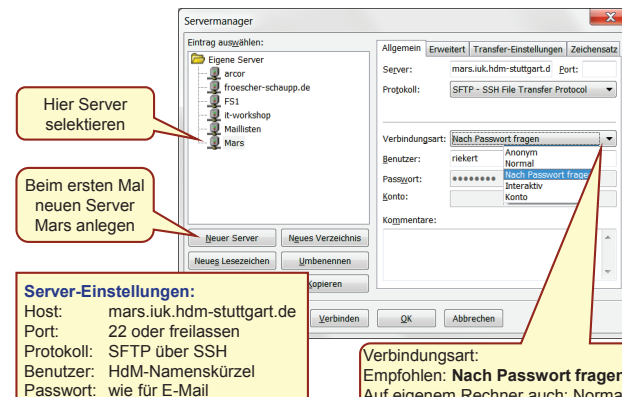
Servermanager

Eintrag auswählen:

Eigene Server
arcor
froescher-schaupp.de
FS1
it-workshop
Maillisten
Mars

Hier Server selektieren

Beim ersten Mal neuen Server Mars anlegen

Neuer Server
Neues Verzeichnis
Neues Lesezeichen
Umbenennen
Kopieren

Allgemein
Erweitert
Transfer-Einstellungen
Zeichensatz

Server: mars.iuk.hdm-stuttgart.d
Port:
Protokoll: SFTP - SSH File Transfer Protocol

Verbindungsart: Nach Passwort fragen
Anonym
Normal
Nach Passwort fragen
Interaktiv
Konto

Benutzer: riekert
Passwort: ••••••••
Konto:

Kommentare:

Verbinden
OK
Abbrechen

Server-Einstellungen:
| | |
|---|---|
| Host: | mars.iuk.hdm-stuttgart.de |
| Port: | 22 oder freilassen |
| Protokoll: | SFTP über SSH |
| Benutzer: | HdM-Namenskürzel |
| Passwort: | wie für E-Mail |

Verbindungsart:
Empfohlen: Nach Passwort fragen
Auf eigenem Rechner auch: Norma